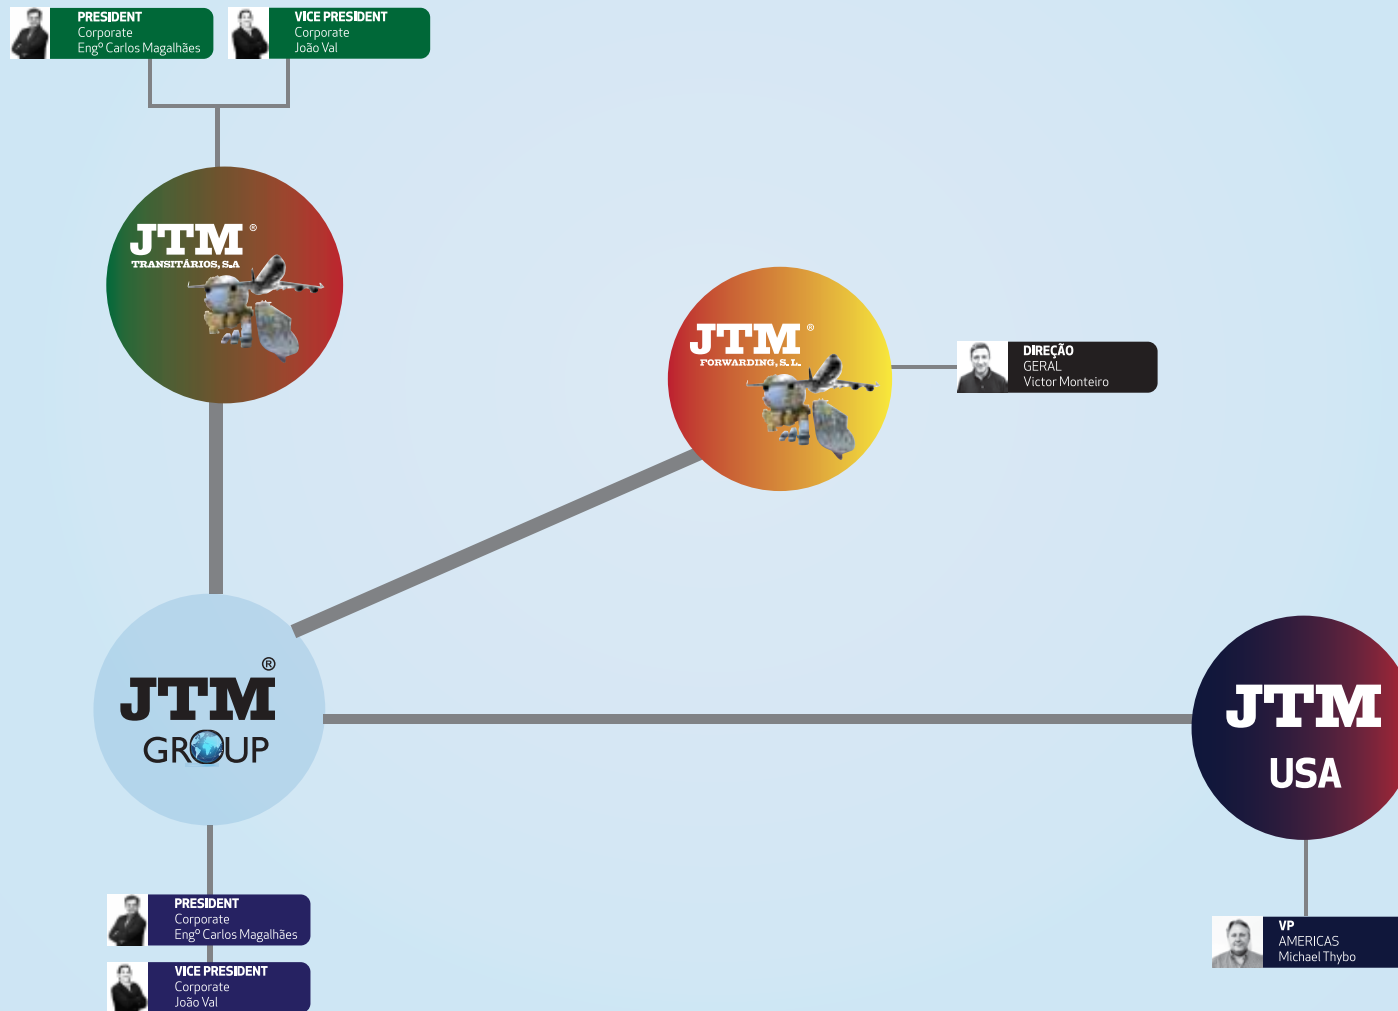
PRESIDENT
Corporate
Engº Carlos Magalhães

VICE PRESIDENT
Corporate
João Val

JTM®
TRANSITÁRIOS, S.A

JTM®
FORWARDING, S.L.

DIREÇÃO
GERAL
Victor Monteiro

JTM®
GROUP

JTM
USA

PRESIDENT
Corporate
Engº Carlos Magalhães

VICE PRESIDENT
Corporate
João Val

VP
AMERICAS
Michael Thybo